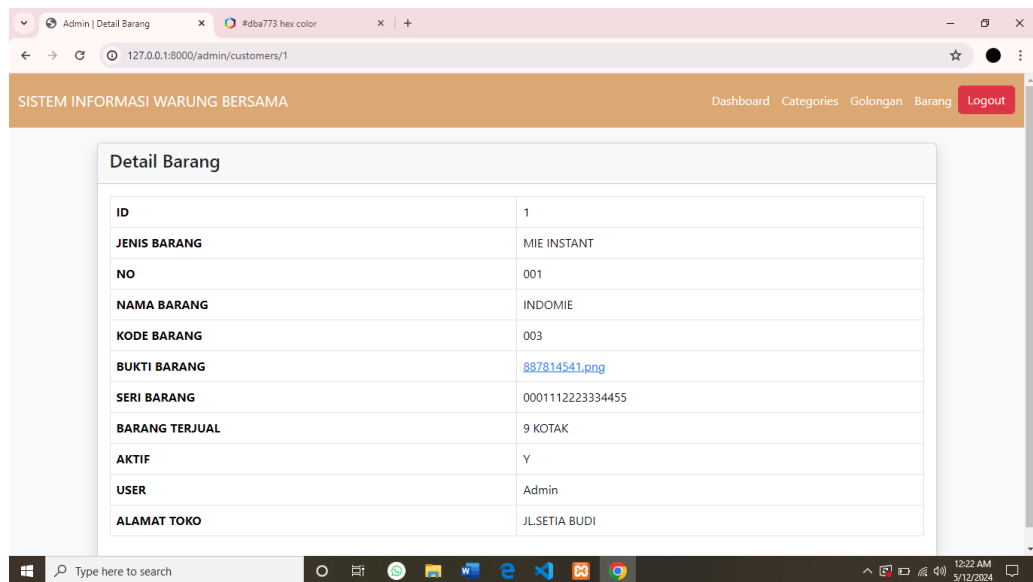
Admin | Detail Barang × #dba773 hex color × +

127.0.0.1:8000/admin/customers/1

SISTEM INFORMASI WARUNG BERSAMA

Dashboard Categories Golongan Barang Logout

Detail Barang

| ID | 1 |
|---|---|
| JENIS BARANG | MIE INSTANT |
| NO | 001 |
| NAMA BARANG | INDOMIE |
| KODE BARANG | 003 |
| BUKTI BARANG | 887814541.png |
| SERI BARANG | 0001112223334455 |
| BARANG TERJUAL | 9 KOTAK |
| AKTIF | Y |
| USER | Admin |
| ALAMAT TOKO | JL.SETIA BUDI |

Type here to search

12:22 AM
5/12/2024